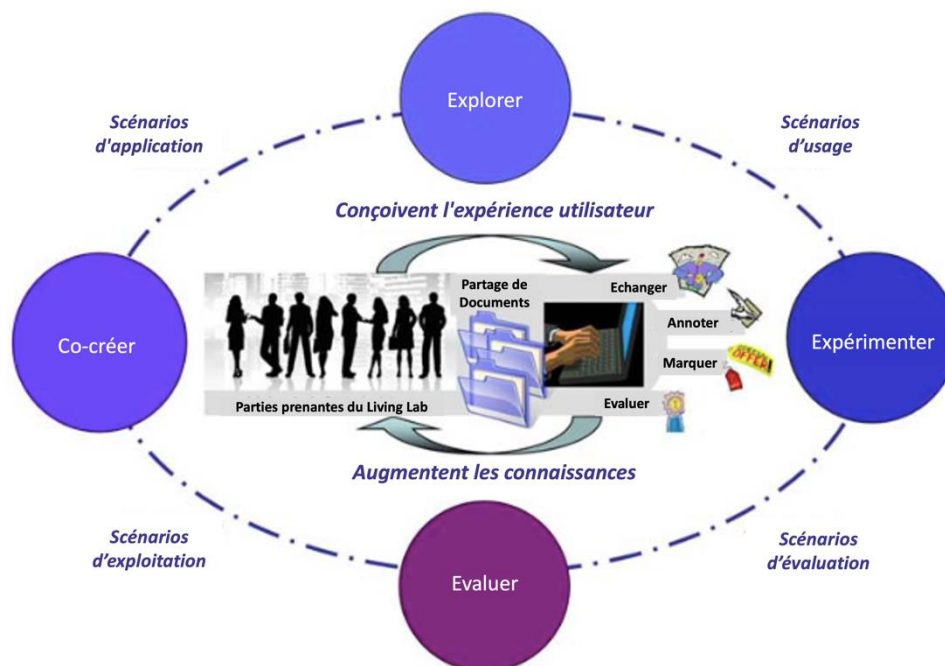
Explorer

Scénarios d'application

Scénarios d'usage

Conçoivent l'expérience utilisateur

Co-créer

Partage de Documents

Echanger

Annoter

Marquer

Evaluer

Expérimenter

Parties prenantes du Living Lab

Augmentent les connaissances

Scénarios d'exploitation

Scénarios d'évaluation

Evaluer